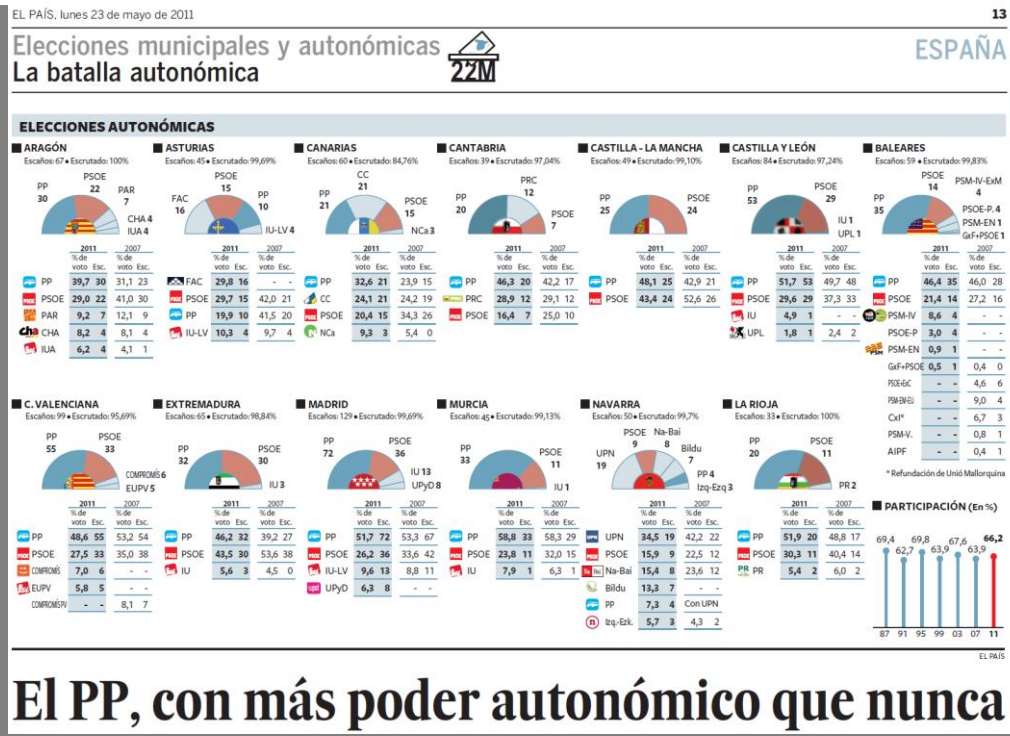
EL PAÍS, lunes 23 de mayo de 2011

13

Elecciones municipales y autonómicas
La batalla autonómica

22M

ESPAÑA

ELECCIONES AUTONÓMICAS

ARAGÓN
Escaños: 67 • Escrutado: 100%

PP 30 PSOE 22 PAR 7 CHA 4 IUA 4

| | 2011 % de voto | 2011 Esc. | 2007 % de voto | 2007 Esc. |
|---|---|---|---|---|
| PP | 39,7 | 30 | 31,1 | 23 |
| PSOE | 29,0 | 22 | 41,0 | 30 |
| PAR | 9,2 | 7 | 12,1 | 9 |
| CHA | 8,2 | 4 | 8,1 | 4 |
| IUA | 6,2 | 4 | 4,1 | 1 |

ASTURIAS
Escaños: 45 • Escrutado: 99,69%

FAC 16 PSOE 15 PP 10 IU-LV 4

| | 2011 % de voto | 2011 Esc. | 2007 % de voto | 2007 Esc. |
|---|---|---|---|---|
| FAC | 29,8 | 16 | - | - |
| PSOE | 29,7 | 15 | 42,0 | 21 |
| PP | 19,9 | 10 | 41,5 | 20 |
| IU-LV | 10,3 | 4 | 9,7 | 4 |

CANARIAS
Escaños: 60 • Escrutado: 84,76%

PP 21 CC 21 PSOE 15 NCa 3

| | 2011 % de voto | 2011 Esc. | 2007 % de voto | 2007 Esc. |
|---|---|---|---|---|
| PP | 32,6 | 21 | 23,9 | 15 |
| CC | 24,1 | 21 | 24,2 | 19 |
| PSOE | 20,4 | 15 | 34,3 | 26 |
| NCa | 9,3 | 3 | 5,4 | 0 |

CANTABRIA
Escaños: 39 • Escrutado: 97,04%

PP 20 PRC 12 PSOE 7

| | 2011 % de voto | 2011 Esc. | 2007 % de voto | 2007 Esc. |
|---|---|---|---|---|
| PP | 46,3 | 20 | 42,2 | 17 |
| PRC | 28,9 | 12 | 29,1 | 12 |
| PSOE | 16,4 | 7 | 25,0 | 10 |

CASTILLA - LA MANCHA
Escaños: 49 • Escrutado: 99,10%

PP 25 PSOE 24

| | 2011 % de voto | 2011 Esc. | 2007 % de voto | 2007 Esc. |
|---|---|---|---|---|
| PP | 48,1 | 25 | 42,9 | 21 |
| PSOE | 43,4 | 24 | 52,6 | 26 |

CASTILLA Y LEÓN
Escaños: 84 • Escrutado: 97,24%

PP 53 PSOE 29 IU 1 UPL 1

| | 2011 % de voto | 2011 Esc. | 2007 % de voto | 2007 Esc. |
|---|---|---|---|---|
| PP | 51,7 | 53 | 49,7 | 48 |
| PSOE | 29,6 | 29 | 37,3 | 33 |
| IU | 4,9 | 1 | - | - |
| UPL | 1,8 | 1 | 2,4 | 2 |

BALEARES
Escaños: 59 • Escrutado: 99,83%

PP 35 PSOE 14 PSM-IV-ExM 4 PSOE-P. 4 PSM-EN 1 GxF+PSOE 1

| | 2011 % de voto | 2011 Esc. | 2007 % de voto | 2007 Esc. |
|---|---|---|---|---|
| PP | 46,4 | 35 | 46,0 | 28 |
| PSOE | 21,4 | 14 | 27,2 | 16 |
| PSM-IV | 8,6 | 4 | - | - |
| PSOE-P | 3,0 | 4 | - | - |
| PSM-EN | 0,9 | 1 | - | - |
| GxF+PSOE | 0,5 | 1 | 0,4 | 0 |
| PSOE+EsC | - | - | 4,6 | 6 |
| PSM-EM-EU | - | - | 9,0 | 4 |
| CxI* | - | - | 6,7 | 3 |
| PSM-V. | - | - | 0,8 | 1 |
| AIPF | - | - | 0,4 | 1 |

* Refundación de Unió Mallorquina

C. VALENCIANA
Escaños: 99 • Escrutado: 95,69%

PP 55 PSOE 33 COMPROMÍS 6 EUPV 5

| | 2011 % de voto | 2011 Esc. | 2007 % de voto | 2007 Esc. |
|---|---|---|---|---|
| PP | 48,6 | 55 | 53,2 | 54 |
| PSOE | 27,5 | 33 | 35,0 | 38 |
| COMPROMÍS | 7,0 | 6 | - | - |
| EUPV | 5,8 | 5 | - | - |
| COMPROMÍS PV | - | - | 8,1 | 7 |

EXTREMADURA
Escaños: 65 • Escrutado: 98,84%

PP 32 PSOE 30 IU 3

| | 2011 % de voto | 2011 Esc. | 2007 % de voto | 2007 Esc. |
|---|---|---|---|---|
| PP | 46,2 | 32 | 39,2 | 27 |
| PSOE | 43,5 | 30 | 53,6 | 38 |
| IU | 5,6 | 3 | 4,5 | 0 |

MADRID
Escaños: 129 • Escrutado: 99,69%

PP 72 PSOE 36 IU 13 UPyD 8

| | 2011 % de voto | 2011 Esc. | 2007 % de voto | 2007 Esc. |
|---|---|---|---|---|
| PP | 51,7 | 72 | 53,3 | 67 |
| PSOE | 26,3 | 36 | 33,6 | 42 |
| IU-LV | 9,6 | 13 | 8,8 | 11 |
| UPyD | 6,3 | 8 | - | - |

MURCIA
Escaños: 45 • Escrutado: 99,13%

PP 33 PSOE 11 IU 1

| | 2011 % de voto | 2011 Esc. | 2007 % de voto | 2007 Esc. |
|---|---|---|---|---|
| PP | 58,8 | 33 | 58,3 | 29 |
| PSOE | 23,8 | 11 | 32,0 | 15 |
| IU | 7,9 | 1 | 6,3 | 1 |

NAVARRA
Escaños: 50 • Escrutado: 99,7%

UPN 19 PSOE 9 Na-Bai 8 Bildu 7 PP 4 Izq-Ezq 3

| | 2011 % de voto | 2011 Esc. | 2007 % de voto | 2007 Esc. |
|---|---|---|---|---|
| UPN | 34,5 | 19 | 42,2 | 22 |
| PSOE | 15,9 | 9 | 22,5 | 12 |
| Na-Bai | 15,4 | 8 | 23,6 | 12 |
| Bildu | 13,7 | 7 | - | - |
| PP | 7,3 | 4 | Con UPN | |
| Izq.-Ezk. | 5,7 | 3 | 4,3 | 2 |

LA RIOJA
Escaños: 33 • Escrutado: 100%

PP 20 PSOE 11 PR 2

| | 2011 % de voto | 2011 Esc. | 2007 % de voto | 2007 Esc. |
|---|---|---|---|---|
| PP | 51,9 | 20 | 48,8 | 17 |
| PSOE | 30,3 | 11 | 40,14 | 14 |
| PR | 5,4 | 2 | 6,0 | 2 |

PARTICIPACIÓN (En %)

69,4 62,7 69,8 63,9 67,6 63,9 66,2
87 91 95 99 03 07 11

EL PAÍS

El PP, con más poder autonómico que nunca